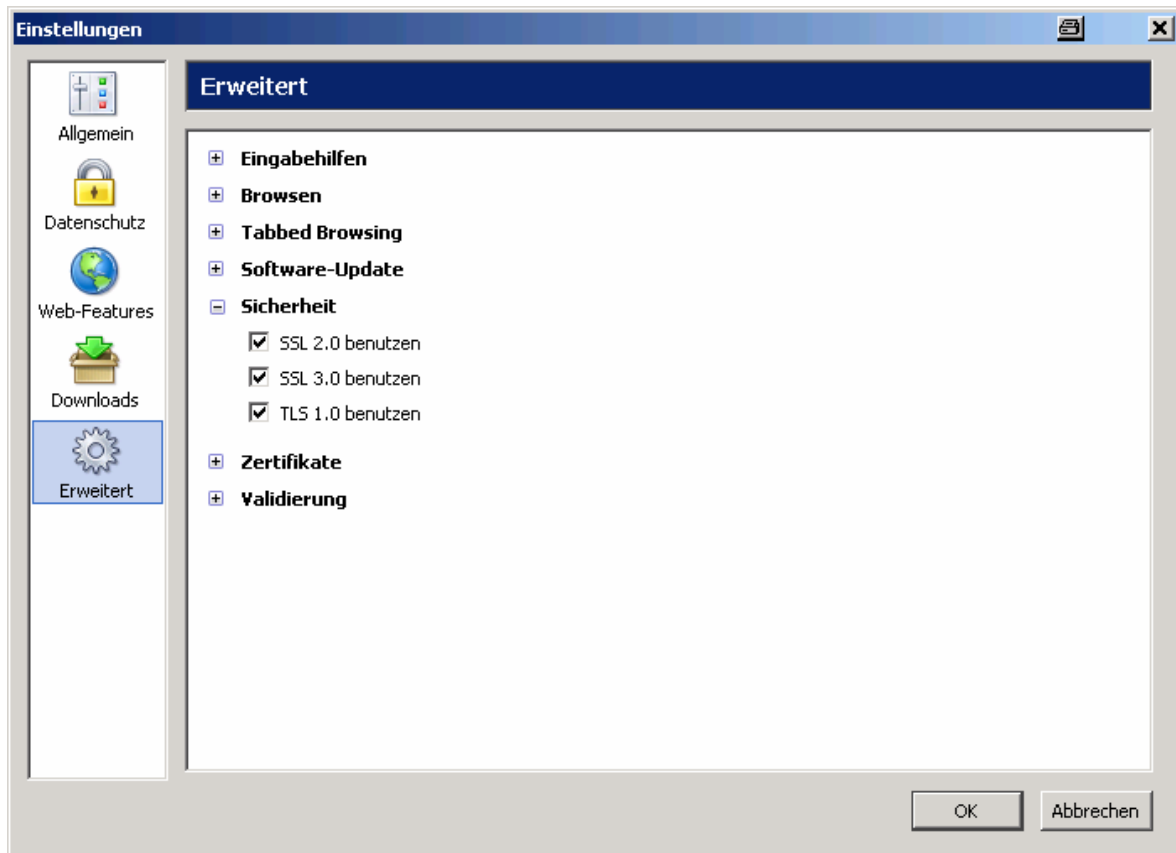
Einstellungen

Allgemein
Datenschutz
Web-Features
Downloads
Erweitert

Erweitert

Eingabehilfen
Browsen
Tabbed Browsing
Software-Update
Sicherheit
SSL 2.0 benutzen
SSL 3.0 benutzen
TLS 1.0 benutzen
Zertifikate
Validierung

OK
Abbrechen